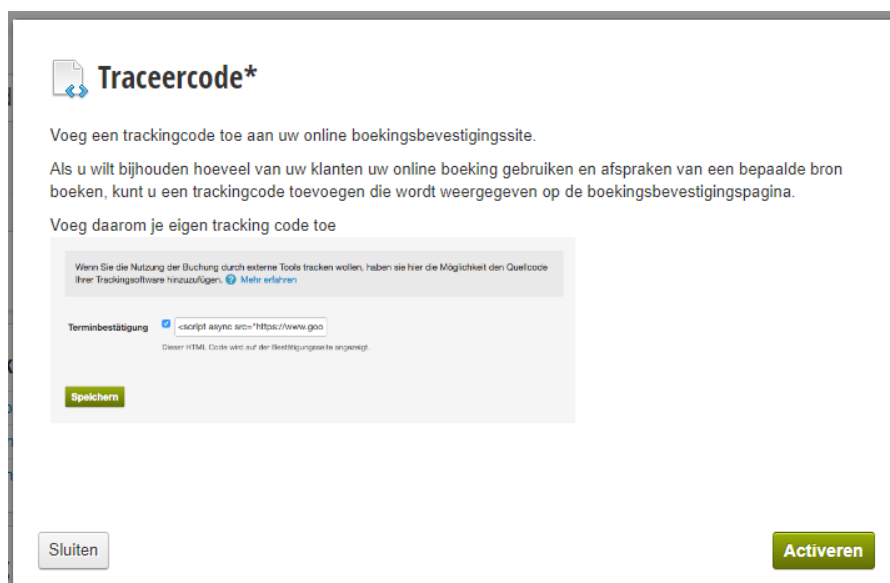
Traceercode*

Voeg een trackingcode toe aan uw online boekingsbevestigingssite.

Als u wilt bijhouden hoeveel van uw klanten uw online boeking gebruiken en afspraken van een bepaalde bron boeken, kunt u een trackingcode toevoegen die wordt weergegeven op de boekingsbevestigingspagina.

Voeg daarom je eigen tracking code toe

Wenn Sie die Nutzung der Buchung durch externe Tools tracken wollen, haben sie hier die Möglichkeit den Quellcode Ihrer Trackingsoftware hinzuzufügen. Mehr erfahren

Terminbestätigung <script async src="https://www.goo

Dieser HTML Code wird auf der Bestätigungsseite angezeigt.

Speichern

Sluiten

Activeren